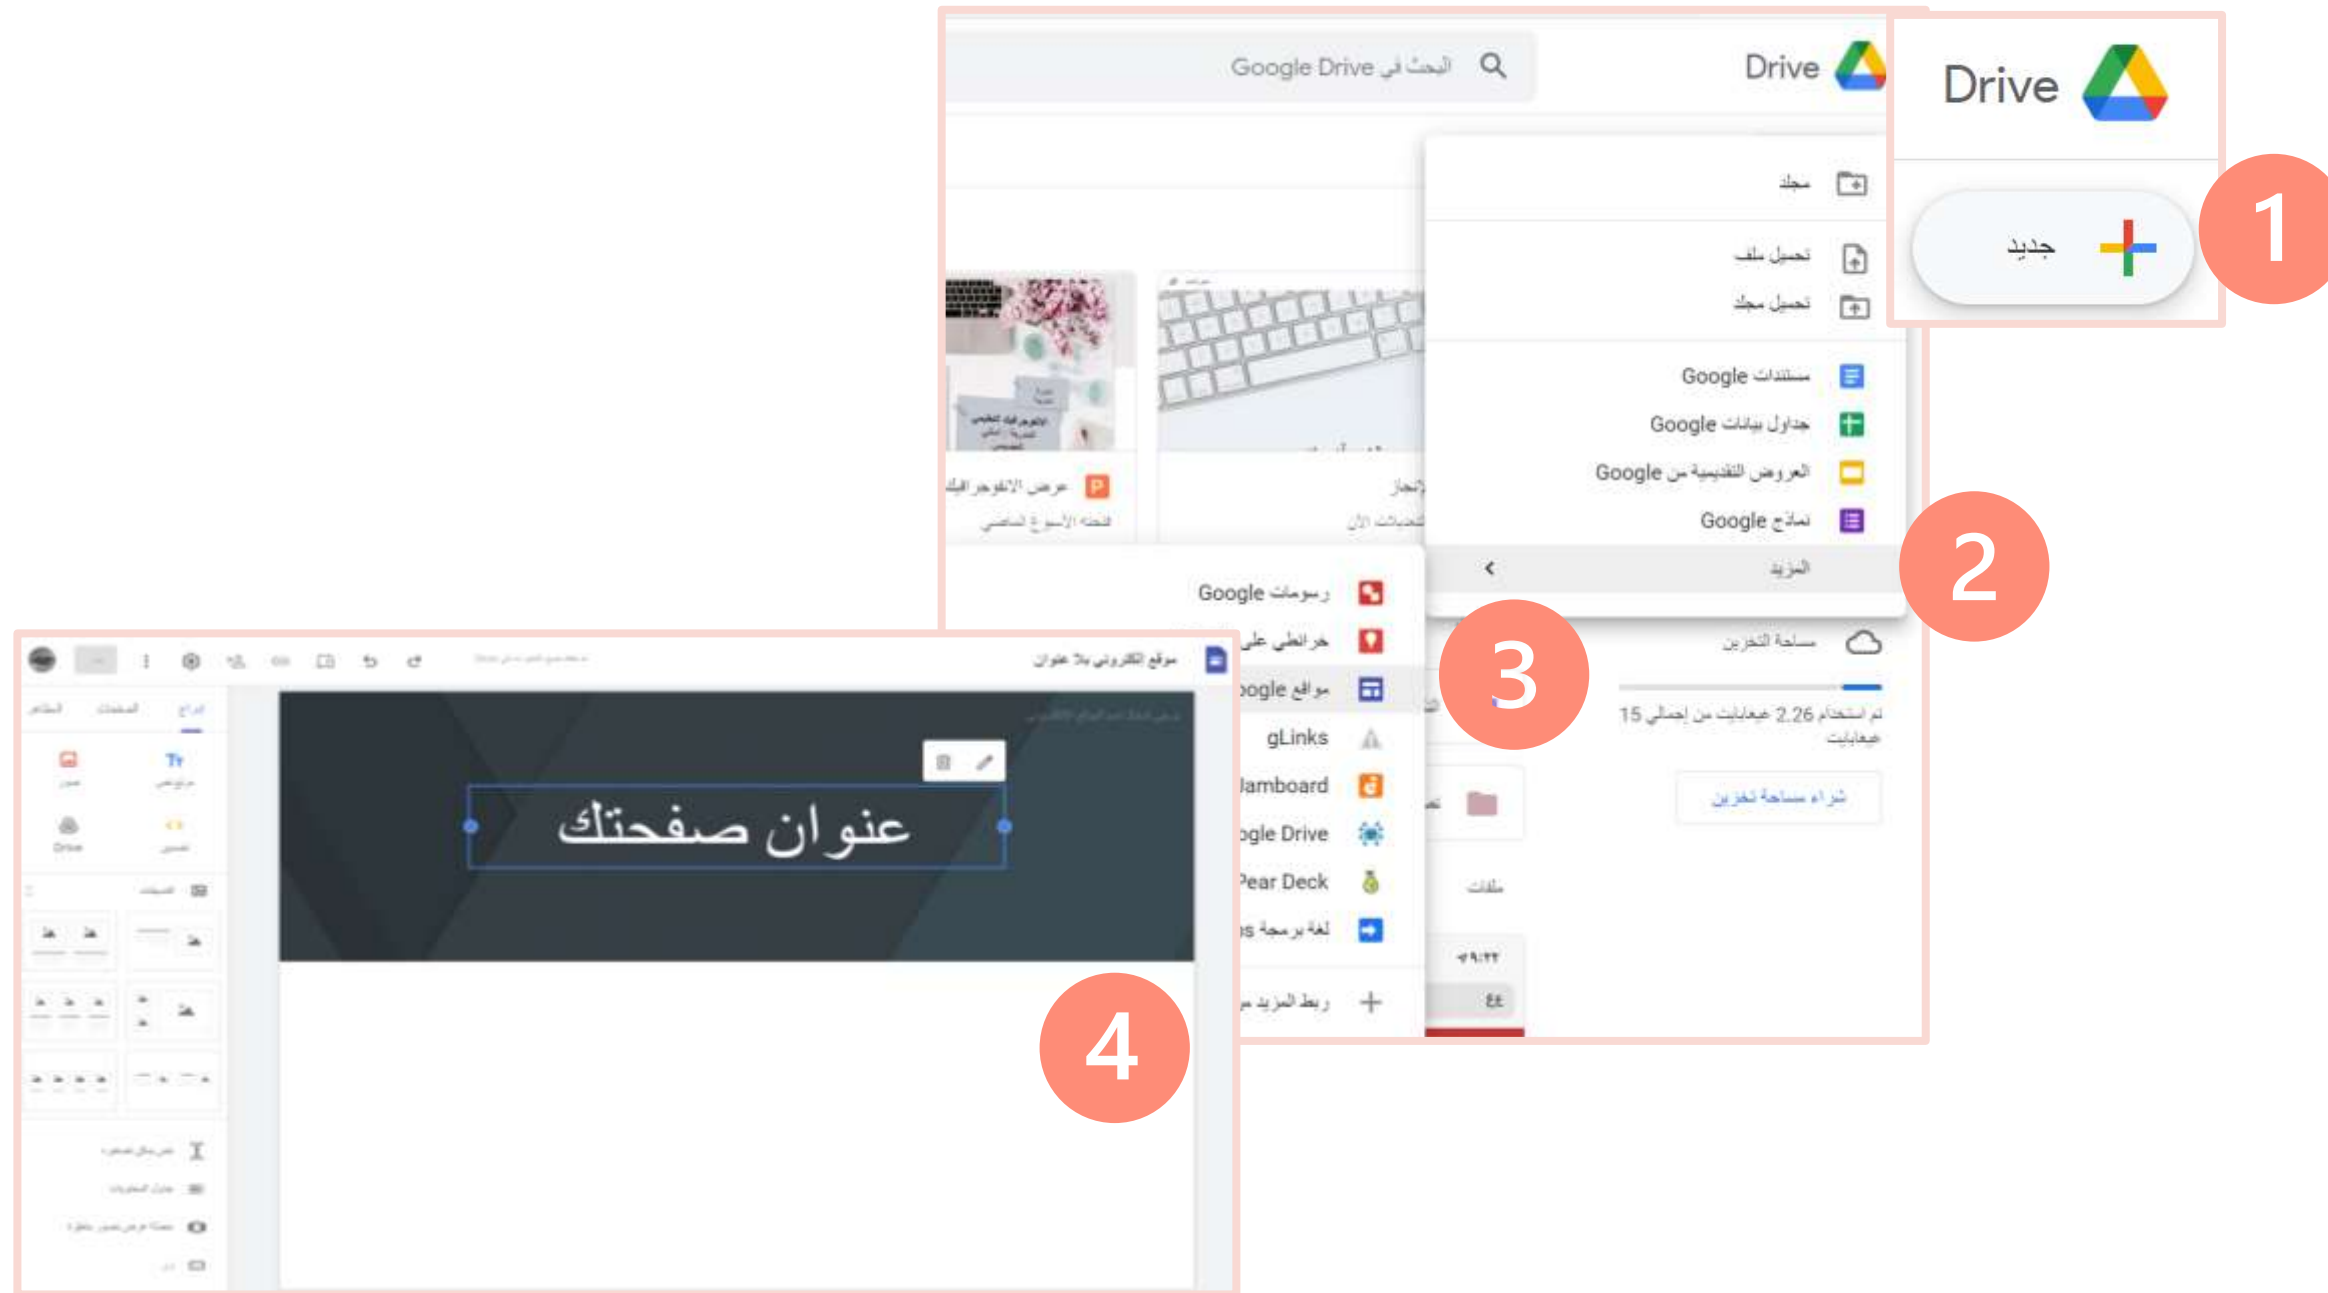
Drive

جديد

1

Drive

البحث في Google Drive

مجلد

تحميل ملف

تحميل مجلد

مستندات Google

جداول بيانات Google

العروض التقديمية من Google

نماذج Google

المزيد

2

رسومات Google

خرائطي على

مواقع oogle

gLinks

Jamboard

ogle Drive

Pear Deck

لغة برمجة s

ربط المزيد م

3

مساحة التخزين

تم استخدام 2.26 غيغابايت من إجمالي 15 غيغابايت

شراء مساحة تخزين

ملفات

عرض الانفوجرافيك

إنجاز

موقع إلكتروني بلا عنوان

عنوان صفحتك

4